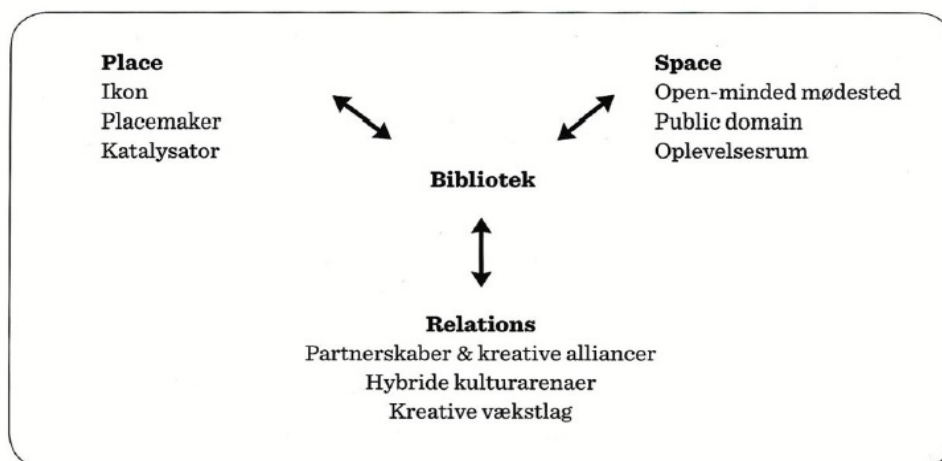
**Place**
Ikon
Placemaker
Katalysator

**Space**
Open-minded mødested
Public domain
Oplevelsesrum

**Bibliotek**

**Relations**
Partnerskaber & kreative alliancer
Hybride kulturarenaer
Kreative vækstlag